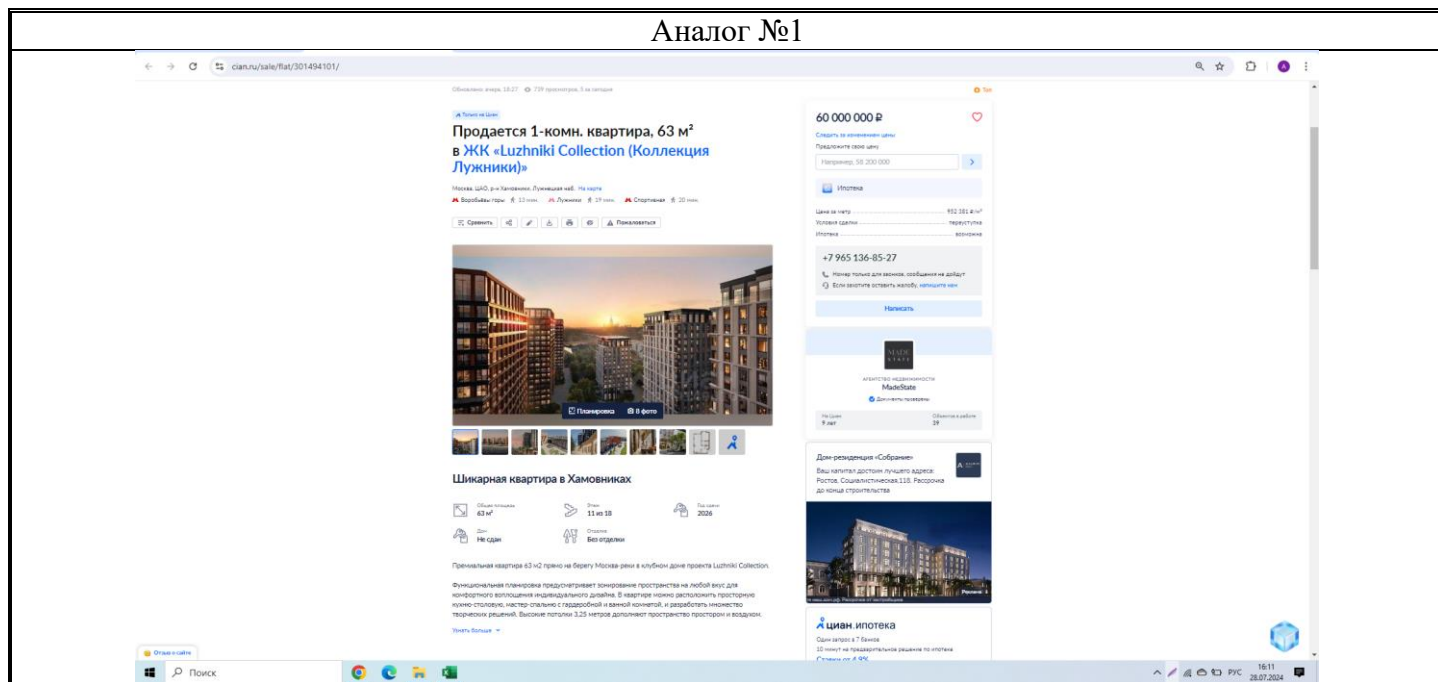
Аналог №1

cian.ru/sale/flat/301494101/

Обновлено: вчера, 18:27 739 просмотров, 5 за сегодня

Только на Циан

Продается 1-комн. квартира, 63 м²
в ЖК «Luzhniki Collection (Коллекция Лужники)»

Москва, ЦАО, р-н Хамовники, Лужнецкая наб. На карте
Воробьёвы горы 13 мин. Лужники 19 мин. Спортивная 20 мин.

Сравнить Пожаловаться

Планировка 8 фото

Шикарная квартира в Хамовниках

Общая площадь 63 м²
Этаж 11 из 18
Год сдачи 2026
Дом Не сдан
Отделка Без отделки

Премиальная квартира 63 м2 прямо на берегу Москва-реки в клубном доме проекта Luzhniki Collection.

Функциональная планировка предусматривает зонирование пространства на любой вкус для комфортного воплощения индивидуального дизайна. В квартире можно расположить просторную кухню-столовую, мастер-спальню с гардеробной и ванной комнатой, и разработать множество творческих решений. Высокие потолки 3,25 метров дополняют пространство простором и воздухом.

Узнать больше

60 000 000 ₽
Следить за изменением цены
Предложите свою цену
Например, 58 200 000
Ипотека
Цена за метр 952 381 ₽/м²
Условия сделки переуступка
Ипотека возможна

+7 965 136-85-27
Номер только для звонков, сообщения не дойдут
Если захотите оставить жалобу, напишите нам
Написать

MADE STATE
АГЕНТСТВО НЕДВИЖИМОСТИ
MadeState
Документы проверены
На Циан 9 лет
Объектов в работе 19

Дом-резиденция «Собрание»
Ваш капитал достоин лучшего адреса: Ростов, Социалистическая,118. Рассрочка до конца строительства

циан.ипотека
Один запрос в 7 банков
10 минут на предварительное решение по ипотеке
Ставки от 4,9%

Отзыв о сайте

Поиск

РУС 16:11 28.07.2024